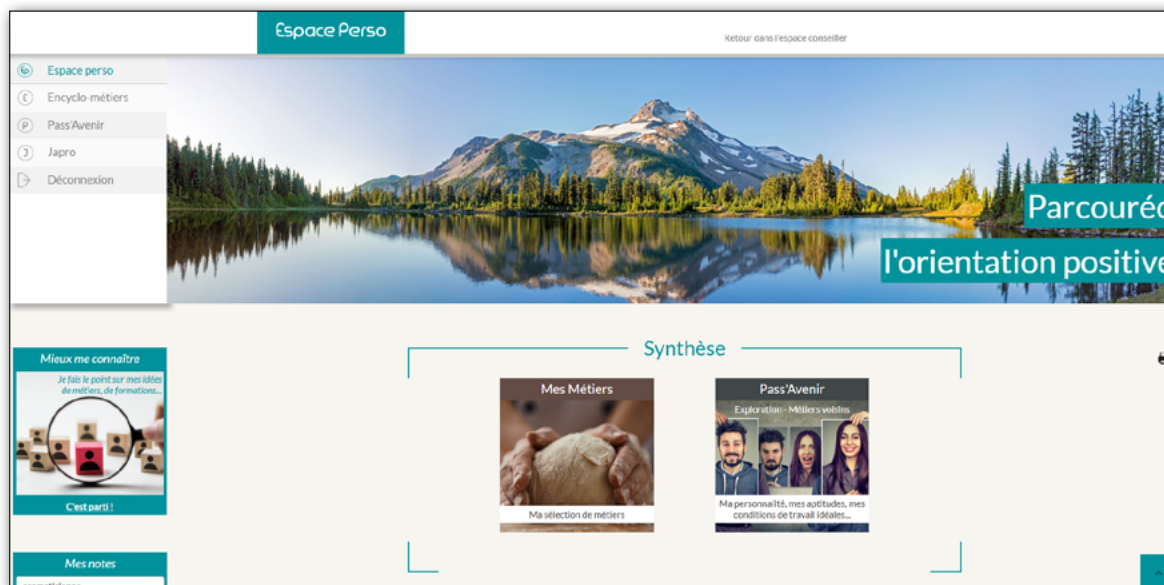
Espace Perso

Retour dans l'espace conseiller

Espace perso
Encyclo-métiers
Pass'Avenir
Japro
Déconnexion

Parcouréo
l'orientation positive

Mieux me connaître
Je fais le point sur mes idées de métiers, de formations...
C'est parti !

Mes notes

Synthèse

Mes Métiers
Ma sélection de métiers

Pass'Avenir
Exploration - Métiers voisins
Ma personnalité, mes aptitudes, mes conditions de travail idéales...